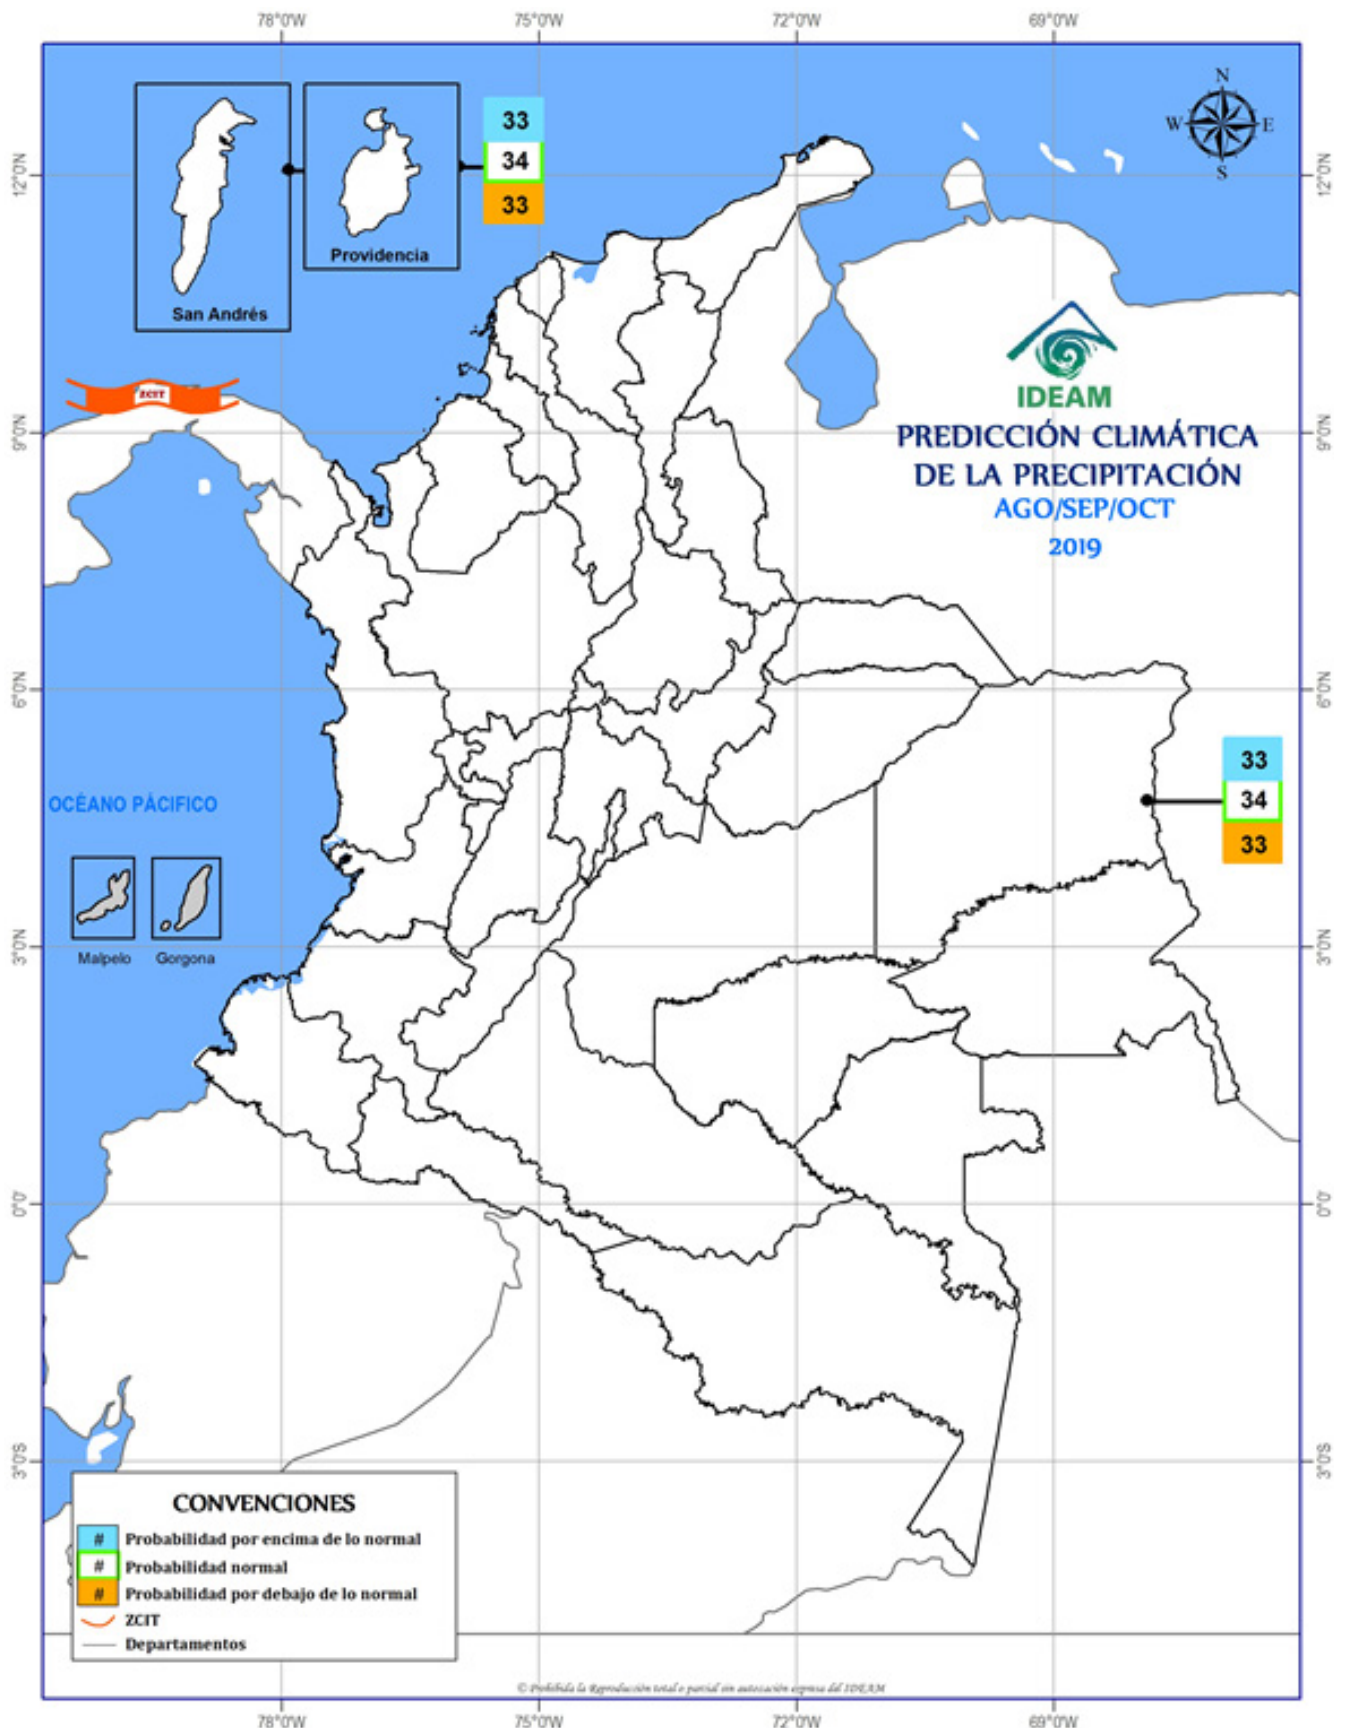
78°0'W 75°0'W 72°0'W 69°0'W

12°0'N 9°0'N 6°0'N 3°0'N 0°0' 3°0'S

N
W E
S

San Andrés

Providencia

33
34
33

ZCIT

IDEAM
PREDICCIÓN CLIMÁTICA DE LA PRECIPITACIÓN
AGO/SEP/OCT
2019

OCÉANO PÁCIFICO

Malpelo Gorgona

33
34
33

CONVENCIONES
# Probabilidad por encima de lo normal
# Probabilidad normal
# Probabilidad por debajo de lo normal
ZCIT
Departamentos

© Prohibida la Reproducción total o parcial sin autorización expresa del IDEAM

78°0'W 75°0'W 72°0'W 69°0'W